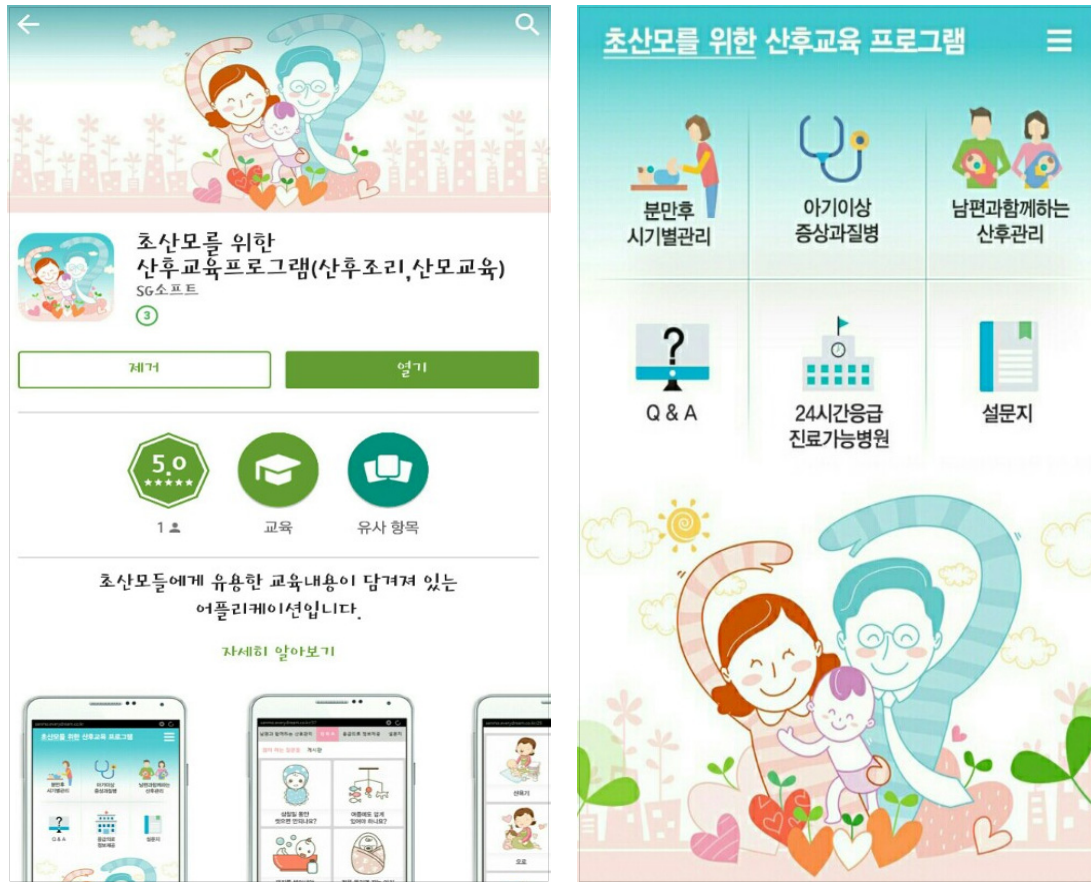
초산모를 위한 산후교육프로그램(산후조리,산모교육)
SG소프트
3

제거
열기

5.0
1
교육
유사 항목

초산모들에게 유용한 교육내용이 담겨져 있는 어플리케이션입니다.

자세히 알아보기

초산모를 위한 산후교육 프로그램

분만후 시기별관리
아기이상 증상과질병
남편과함께하는 산후관리
Q & A
24시간응급 진료가능병원
설문지